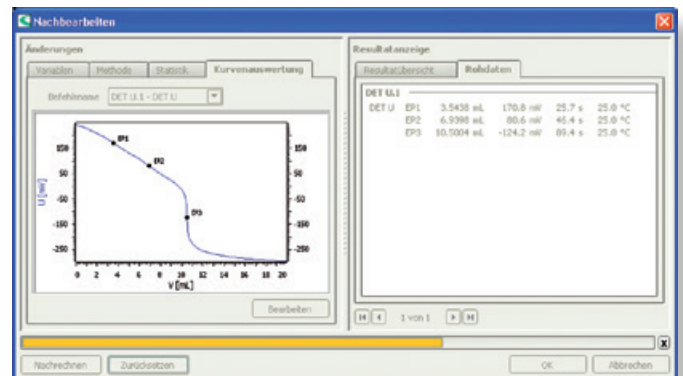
Nachbearbeiten

Änderungen

Variablen | Methode | Statistik | Kurvenauswertung

Befehlsname DET U.1 - DET U

EP1
EP2
EP3

150
50
-50
-150
-250

150
50
-50
-150
-250

U [mV]

0 2 4 6 8 10 12 14 16 18 20
V [mL]

Bearbeiten

Resultatanzeige

Resultatübersicht | Rohdaten

DET U.1

| DET U | EP1 | 3.5438 mL | 170.8 mV | 25.7 s | 25.0 °C |
|---|---|---|---|---|---|
| | EP2 | 6.9398 mL | 80.6 mV | 45.4 s | 25.0 °C |
| | EP3 | 10.5004 mL | -124.2 mV | 89.4 s | 25.0 °C |

1 von 1

Nachrechnen | Zurücksetzen | OK | Abbrechen